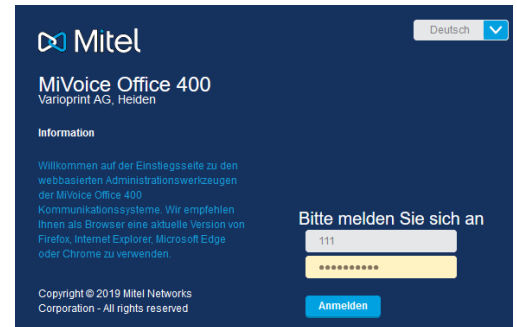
Mitel

Deutsch

MiVoice Office 400
Varioprint AG, Heiden

Information

Willkommen auf der Einstiegsseite zu den webbasierten Administrationswerkzeugen der MiVoice Office 400 Kommunikationssysteme. Wir empfehlen Ihnen als Browser eine aktuelle Version von Firefox, Internet Explorer, Microsoft Edge oder Chrome zu verwenden.

Bitte melden Sie sich an

111

••••••••••

Copyright © 2019 Mitel Networks Corporation - All rights reserved

Anmelden